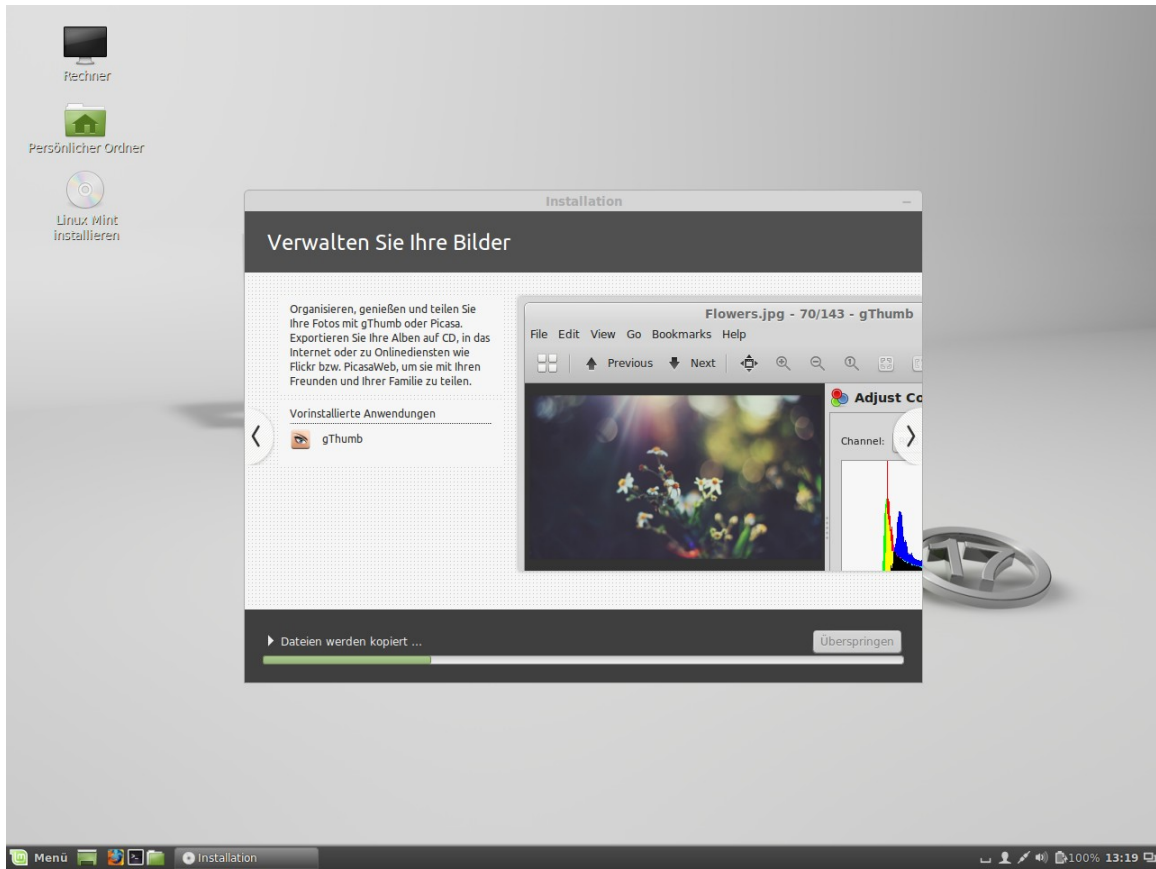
Rechner

Persönlicher Ordner

Linux Mint installieren

Installation

Verwalten Sie Ihre Bilder

Organisieren, genießen und teilen Sie Ihre Fotos mit gThumb oder Picasa. Exportieren Sie Ihre Alben auf CD, in das Internet oder zu Onlinediensten wie Flickr bzw. PicasaWeb, um sie mit Ihren Freunden und Ihrer Familie zu teilen.

Vorinstallierte Anwendungen

gThumb

Flowers.jpg - 70/143 - gThumb

File Edit View Go Bookmarks Help

Previous Next

Adjust Co

Channel:

Dateien werden kopiert ...

Überspringen

Menü

Installation

100% 13:19